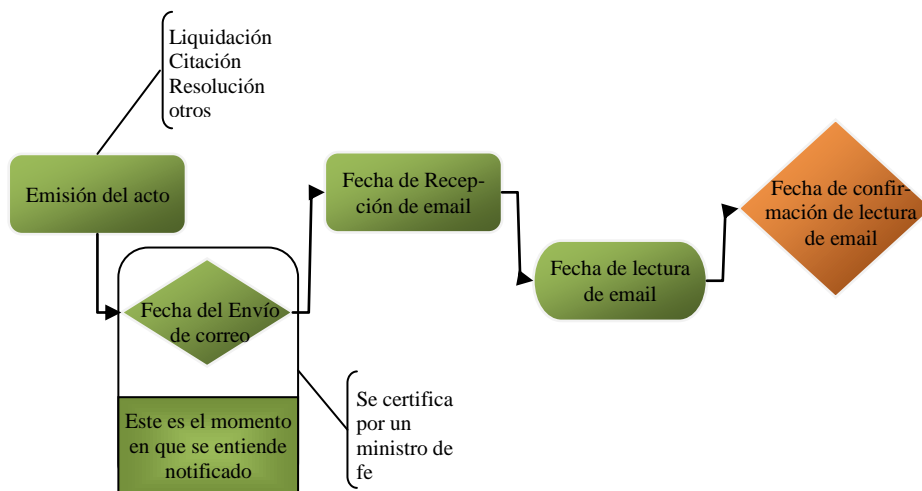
Liquidación
Citación
Resolución
otros

Emisión del acto

Fecha del Envío de correo

Este es el momento en que se entiende notificado

Se certifica por un ministro de fe

Fecha de Recepción de email

Fecha de lectura de email

Fecha de confirmación de lectura de email